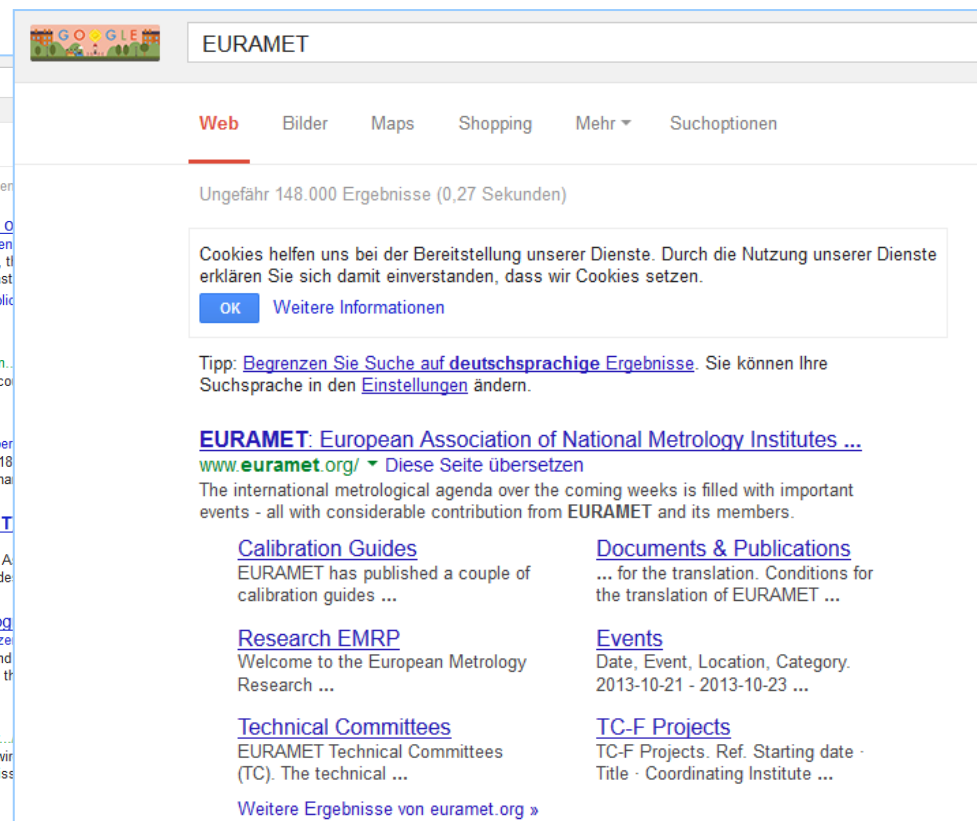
GOOGLE

EURAMET

Web Bilder Maps Shopping Mehr Suchoptionen

Ungefähr 148.000 Ergebnisse (0,27 Sekunden)

Cookies helfen uns bei der Bereitstellung unserer Dienste. Durch die Nutzung unserer Dienste erklären Sie sich damit einverstanden, dass wir Cookies setzen.

OK Weitere Informationen

Tipp: Begrenzen Sie Suche auf deutschsprachige Ergebnisse. Sie können Ihre Suchsprache in den Einstellungen ändern.

EURAMET: European Association of National Metrology Institutes ...
www.euramet.org/ Diese Seite übersetzen
The international metrological agenda over the coming weeks is filled with important events - all with considerable contribution from EURAMET and its members.

Calibration Guides
EURAMET has published a couple of calibration guides ...

Documents & Publications
... for the translation. Conditions for the translation of EURAMET ...

Research EMRP
Welcome to the European Metrology Research ...

Events
Date, Event, Location, Category. 2013-10-21 - 2013-10-23 ...

Technical Committees
EURAMET Technical Committees (TC). The technical ...

TC-F Projects
TC-F Projects. Ref. Starting date · Title · Coordinating Institute ...

Weitere Ergebnisse von euramet.org »